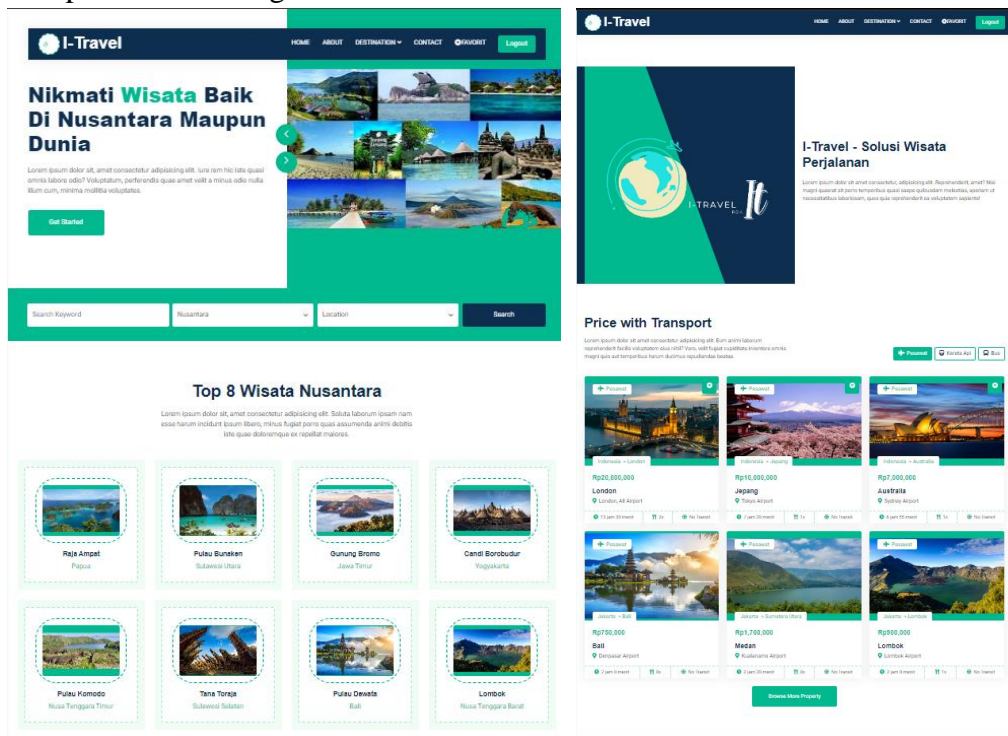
I-Travel

HOME ABOUT DESTINATION CONTACT FAVORIT Logout

Nikmati Wisata Baik Di Nusantara Maupun Dunia

Lorem ipsum dolor sit, amet consectetur adipisicing elit. Iure rem hic iste quasi omnis labore odio? Voluptatum, perferendis quas amet velit a minus odio nulla illum cum, minima mollitia voluptates.

Get Started

Search Keyword | Nusantara | Location | Search

Top 8 Wisata Nusantara

Lorem ipsum dolor sit, amet consectetur adipisicing elit. Soluta laborum ipsam nam esse harum incidunt ipsum libero, minus fugiat porro quas assumenda animi debitis iste quae doloremque ex repellat maiores.

Raja Ampat
Papua

Pulau Bunaken
Sulawesi Utara

Gunung Bromo
Jawa Timur

Candi Borobudur
Yogyakarta

Pulau Komodo
Nusa Tenggara Timur

Tana Toraja
Sulawesi Selatan

Pulau Dewata
Bali

Lombok
Nusa Tenggara Barat

I-Travel

HOME ABOUT DESTINATION CONTACT FAVORIT Logout

I-TRAVEL It

I-Travel - Solusi Wisata Perjalanan

Lorem ipsum dolor sit amet consectetur adipisicing elit. Reprehenderit, amet? Nisi magni quaerat sit porro temporibus quasi saepe quibusdam molestias, aperiam ut necessitatibus laboriosam, quos quis reprehenderit ea voluptatem sapiente!

Price with Transport

Lorem ipsum dolor sit amet consectetur adipisicing elit. Eum animi laborum reprehenderit facilis voluptatem eius nihil? Vero, velit fugiat cupiditate inventore omnis magni quis aut temporibus harum ducimus repudiandae beatae.

Pesawat | Kereta Api | Bus

Pesawat
Indonesia - London
Rp20,000,000
London
London, All Airport
13 jam 30 menit | 2x | No transit

Pesawat
Indonesia - Jepang
Rp10,000,000
Jepang
Tokyo Airport
7 jam 30 menit | 1x | No transit

Pesawat
Indonesia - Australia
Rp7,000,000
Australia
Sydney Airport
6 jam 55 menit | 1x | No transit

Pesawat
Jakarta - Bali
Rp750,000
Bali
Denpasar Airport
2 jam 0 menit | 3x | No transit

Pesawat
Jakarta - Sumatera Utara
Rp1,700,000
Medan
Kualanamu Airport
2 jam 20 menit | 1x | No transit

Pesawat
Jakarta - Lombok
Rp900,000
Lombok
Lombok Airport
2 jam 0 menit | 1x | No transit

Browse More Property